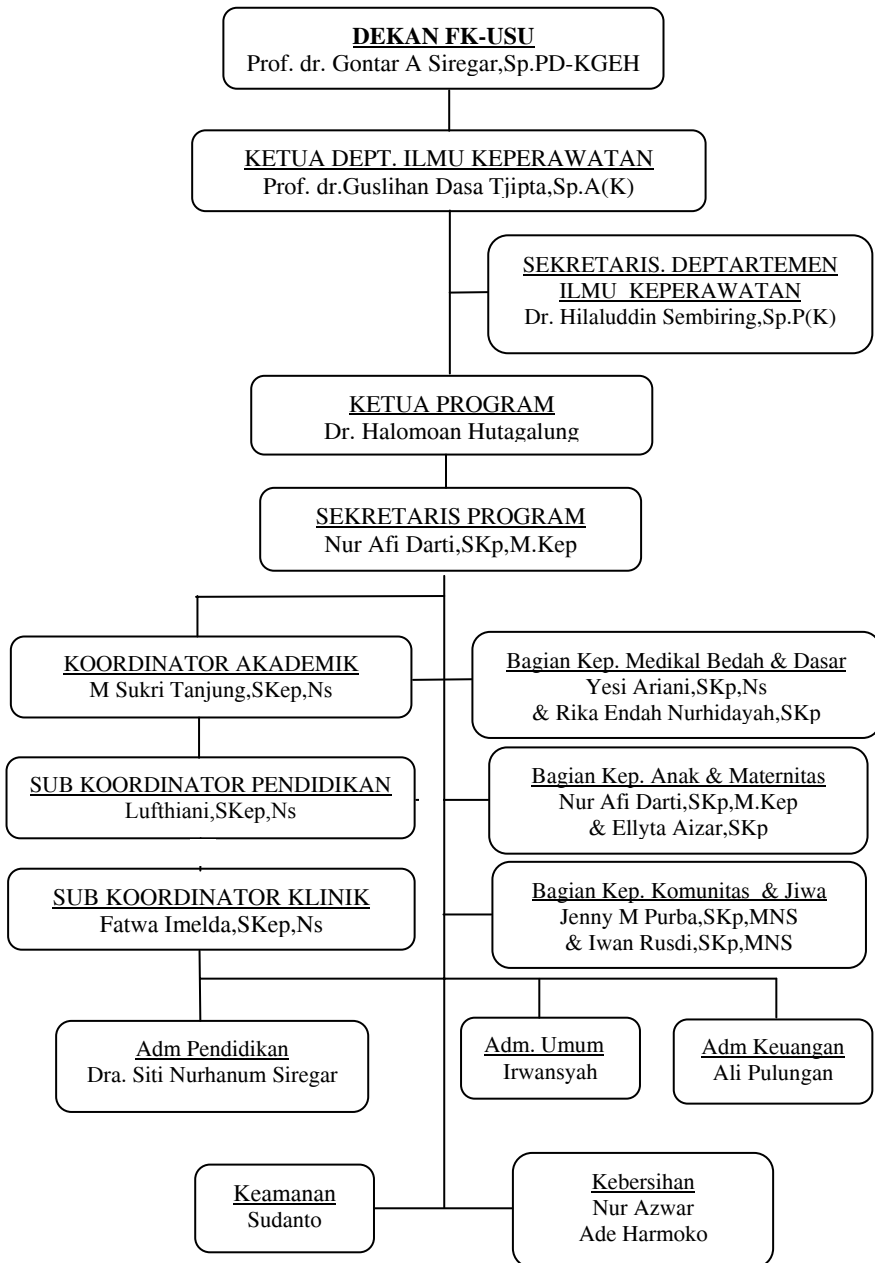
DEKAN FK-USU
Prof. dr. Gontar A Siregar,Sp.PD-KGEH

KETUA DEPT. ILMU KEPERAWATAN
Prof. dr.Guslihan Dasa Tjipta,Sp.A(K)

SEKRETARIS. DEPTARTEMEN ILMU KEPERAWATAN
Dr. Hilaluddin Sembiring,Sp.P(K)

KETUA PROGRAM
Dr. Halomoan Hutagalung

SEKRETARIS PROGRAM
Nur Afi Darti,SKp,M.Kep

KOORDINATOR AKADEMIK
M Sukri Tanjung,SKep,Ns

Bagian Kep. Medikal Bedah & Dasar
Yesi Ariani,SKp,Ns
& Rika Endah Nurhidayah,SKp

SUB KOORDINATOR PENDIDIKAN
Lufthiani,SKep,Ns

Bagian Kep. Anak & Maternitas
Nur Afi Darti,SKp,M.Kep
& Ellyta Aizar,SKp

SUB KOORDINATOR KLINIK
Fatwa Imelda,SKep,Ns

Bagian Kep. Komunitas & Jiwa
Jenny M Purba,SKp,MNS
& Iwan Rusdi,SKp,MNS

Adm Pendidikan
Dra. Siti Nurhanum Siregar

Adm. Umum
Irwansyah

Adm Keuangan
Ali Pulungan

Keamanan
Sudanto

Kebersihan
Nur Azwar
Ade Harmoko